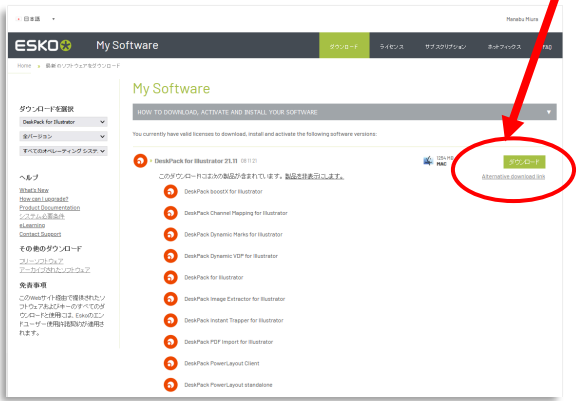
日本語

Manabu Miura

ESKO

My Software

ダウンロード

ライセンス

サブスクリプション

ホットフィックス

FAQ

Home > 最新のソフトウェアをダウンロード

My Software

HOW TO DOWNLOAD, ACTIVATE AND INSTALL YOUR SOFTWARE

You currently have valid licenses to download, install and activate the following software versions:

ダウンロードを選択

DeskPack for Illustrator

全バージョン

すべてのオペレーティング システ

DeskPack for Illustrator 21.11 08.11.21

このダウンロードには次の製品が含まれています。製品を非表示にします。

1254 MB MAC

ダウンロード

Alternative download link

DeskPack boostX for Illustrator

DeskPack Channel Mapping for Illustrator

DeskPack Dynamic Marks for Illustrator

DeskPack Dynamic VDP for Illustrator

DeskPack for Illustrator

DeskPack Image Extractor for Illustrator

DeskPack Instant Trapper for Illustrator

DeskPack PDF Import for Illustrator

DeskPack PowerLayout Client

DeskPack PowerLayout standalone

ヘルプ

What's New

How can I upgrade?

Product Documentation

システム必要条件

eLearning

Contact Support

その他のダウンロード

フリーソフトウェア

アーカイブされたソフトウェア

免責事項

このWebサイト経由で提供されたソフトウェアおよびキーのすべてのダウンロードと使用には、Eskoのエンドユーザー使用許諾契約が適用されます。